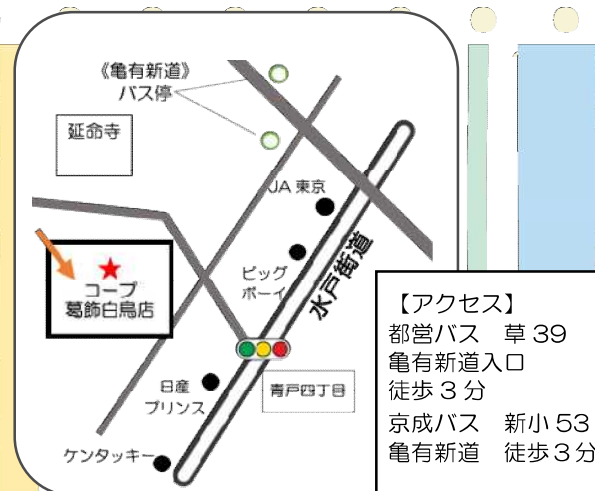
《亀有新道》
バス停

延命寺

JA 東京

ビッグ
ボーイ

水戸街道

コープ
葛飾白鳥店

日産
プリンス

青戸四丁目

ケンタッキー

【アクセス】
都営バス　草 39
亀有新道入口
徒歩３分
京成バス　新小 53
亀有新道　徒歩３分